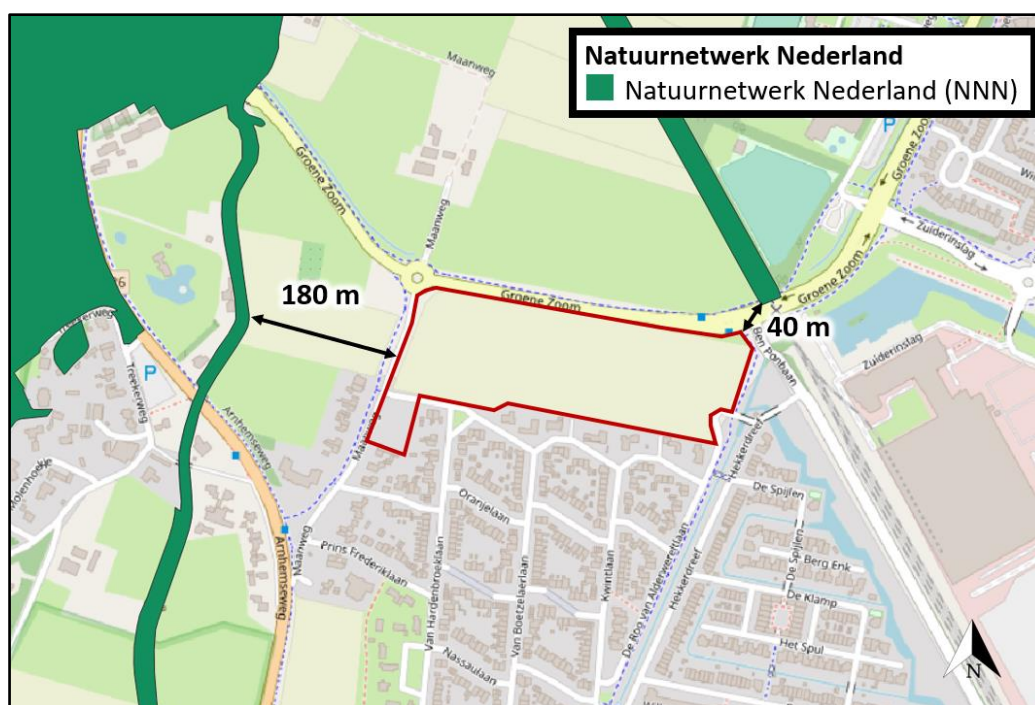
Natuurnetwerk Nederland
Natuurnetwerk Nederland (NNN)

Maanweg
Groene Zoom
Maanweg
180 m
Groene Zoom
40 m
Groene Zoom
Zuiderinslag
Zuiderinslag
Ben Pontlaan
Treekerweg
P
P
Arnhemseweg
Maanweg
Molenhoek
Arnhemseweg
Maanweg
Prins Frederiklaan
Oranjelaan
Van Hardenbroeklaan
Van Boetzelaerlaan
Kwintlaan
De Roy van Alderwereltlaan
Hekkerdreef
Hekkerdreef
De Spijlen
De Spijlen
Berg Enk
De Klamp
Het Spul
Nassaulaan
N